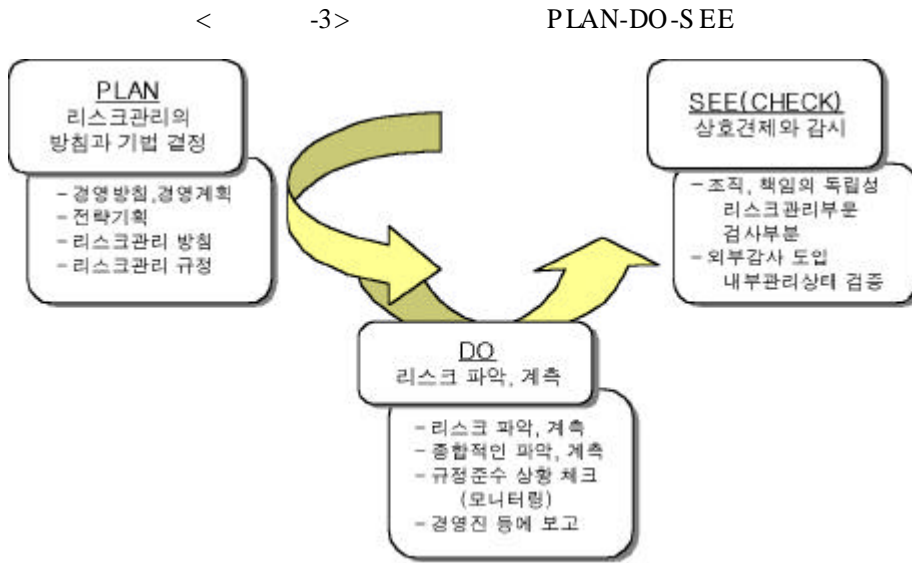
<　　-3>　　PLAN-DO-SEE

PLAN
리스크관리의 방침과 기법 결정

- 경영방침,경영계획
- 전략기획
- 리스크관리 방침
- 리스크관리 규정

SEE(CHECK)
상호견제와 감시

- 조직, 책임의 독립성
  리스크관리부문
  검사부분
- 외부감사 도입
  내부관리상태 검증

DO
리스크 파악, 계측

- 리스크 파악, 계측
- 종합적인 파악, 계측
- 규정준수 상황 체크
  (모니터링)
- 경영진 등에 보고